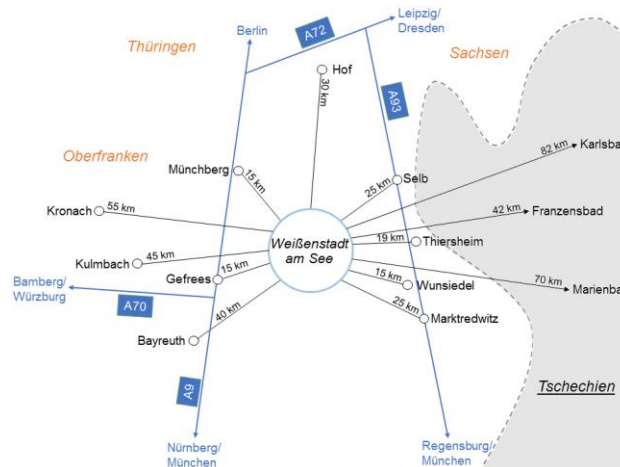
Berlin
A72
Leipzig/
Dresden
Thüringen
Sachsen
Hof
30 km
A93
Oberfranken
82 km
Karlsba
Münchberg
15 km
25 km
Selb
Kronach
55 km
42 km
Franzensbad
Weißenstadt
am See
19 km
Thiersheim
Kulmbach
45 km
15 km
Gefrees
15 km
Wunsiedel
70 km
Marienba
Bamberg/
Würzburg
A70
25 km
Marktredwitz
40 km
Bayreuth
Tschechien
A9
Nürnberg/
München
Regensburg/
München